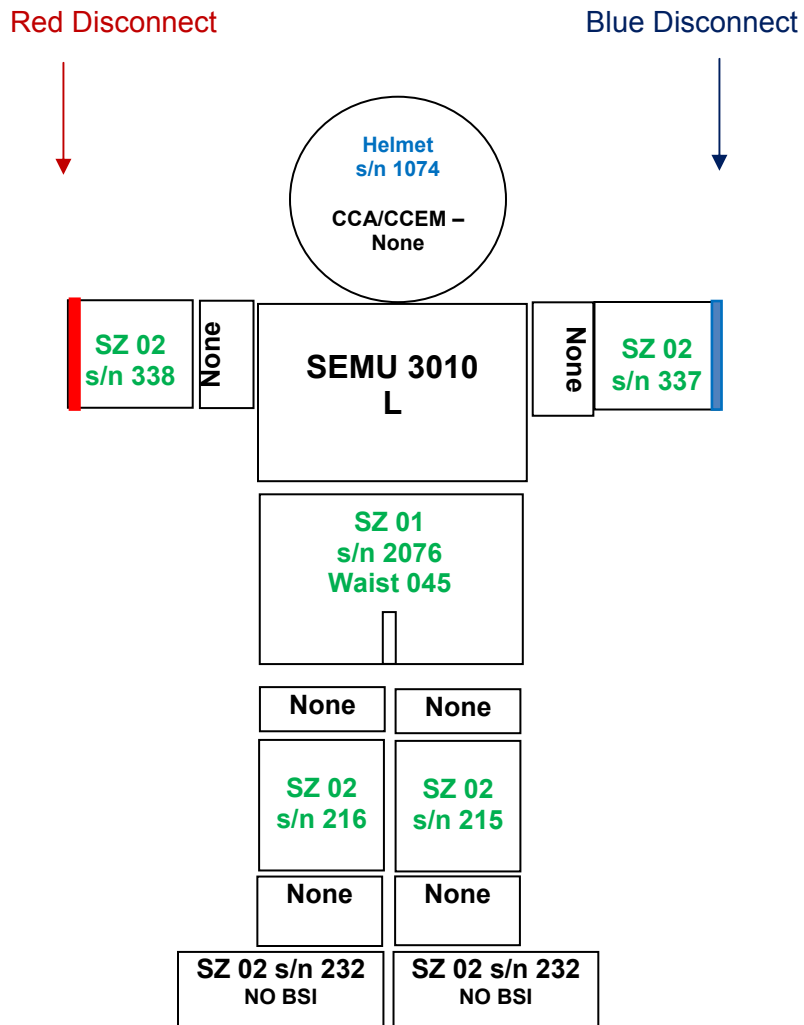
Red Disconnect

Blue Disconnect

Helmet
s/n 1074

CCA/CCEM –
None

SZ 02
s/n 338

None

SEMU 3010
L

None

SZ 02
s/n 337

SZ 01
s/n 2076
Waist 045

None

None

SZ 02
s/n 216

SZ 02
s/n 215

None

None

SZ 02 s/n 232
NO BSI

SZ 02 s/n 232
NO BSI